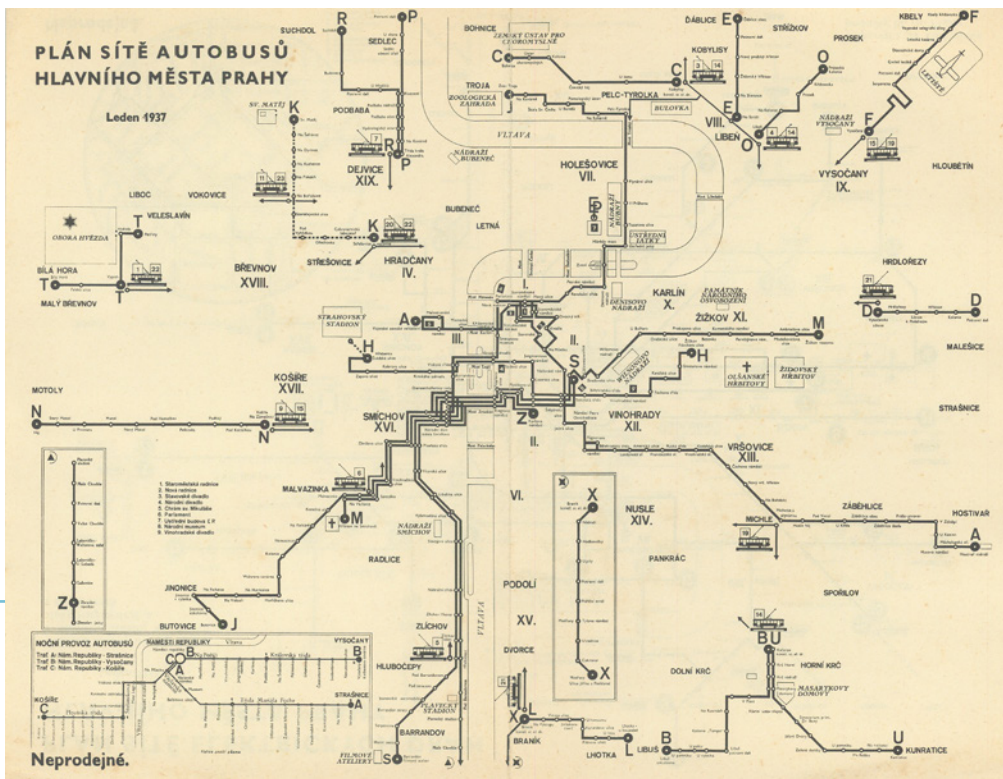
PLÁN SÍTĚ AUTOBUSŮ HLAVNÍHO MĚSTA PRAHY

Leden 1937

SUCHDOL R P SEDLEC

BOHNICE ZEMSKÝ ÚSTAV PRO CHOROMYSLNÉ C

ĎÁBLICE E STŘÍŽKOV PROSEK KBELY F

KOBYLISY C 3 14

O

LETIŠTĚ

SV. MATĚJ K

PODBABA

TROJA ZOOLOGICKÁ ZAHRADA J

PELC-TYROLKA BULOVKA

VIII. LIBEŇ E O 4 14

NÁDRAŽÍ VYSOČANY F 15 19

DEJVICE XIX. 7 P

VLTAVA

NÁDRAŽÍ BUBENEČ

HOLEŠOVICE VII.

VYSOČANY IX.

HLOUBĚTÍN

LIBOC VOKOVICE

VELESLAVÍN T

11 23

BUBENEČ

LETNÁ

NÁDRAŽÍ BUBNY

ÚSTŘEDNÍ JATKY

OBORA HVĚZDA

BÍLÁ HORA T 1 22 T

MALÝ BŘEVNOV

BŘEVNOV XVIII.

STŘEŠOVICE K 12 22

HRADČANY IV.

I.

DENISOVO NÁDRAŽÍ

KARLÍN X.

PAMÁTNÍK NÁRODNÍHO OSVOBOZENÍ

ŽIŽKOV XI.

HRDLOŘEZY 21

D D

STRAHOVSKÝ STADION

A

III.

II.

M

MALEŠICE

H

S

WILSONOVO NÁDRAŽÍ

H

OLŠANSKÉ HŘBITOVY

ŽIDOVSKÝ HŘBITOV

MOTOLY

KOŠÍŘE XVII.

9 15

N N

SMÍCHOV XVI.

Z

II.

VINOHRADY XII.

STRAŠNICE

VRŠOVICE XIII.

1. Staroměstská radnice
2. Nová radnice
3. Stavovské divadlo
4. Národní divadlo
5. Chrám sv. Mikuláše
6. Parlament
7. Uměl. budova Č.V.
8. Národní museum
9. Vinohradské divadlo

6

MALVAZINKA

M

NÁDRAŽÍ SMÍCHOV

VI.

X

NUSLE XIV.

ZÁBĚHLICE

HOSTIVAŘ

MICHLE 18

A

RADLICE

PANKRÁC

Z

JINONICE

BUTOVICE J

PODOLÍ

XV.

VLTAVA

SPOŘILOV

NOČNÍ PROVOZ AUTOBUSŮ

Trať A: Nám. Republiky - Strašnice
Trať B: Nám. Republiky - Vysočany
Trať C: Nám. Republiky - Košíře

NÁMĚSTÍ REPUBLIKY

VYSOČANY B

C D B A

STRAŠNICE A

KOŠÍŘE C

ZLÍCHOV 5

HLUBOČEPY

DVORCE

X

PLAVECKÝ STADION

BARRANDOV

FILMOVÉ ATELIERY S

X L

BRANÍK

LHOTKA

LIBUŠ B

14 B U

HORNÍ KRČ

DOLNÍ KRČ

MASARYKOVY DOMOVY

U KUNRATICE

Neprodejné.